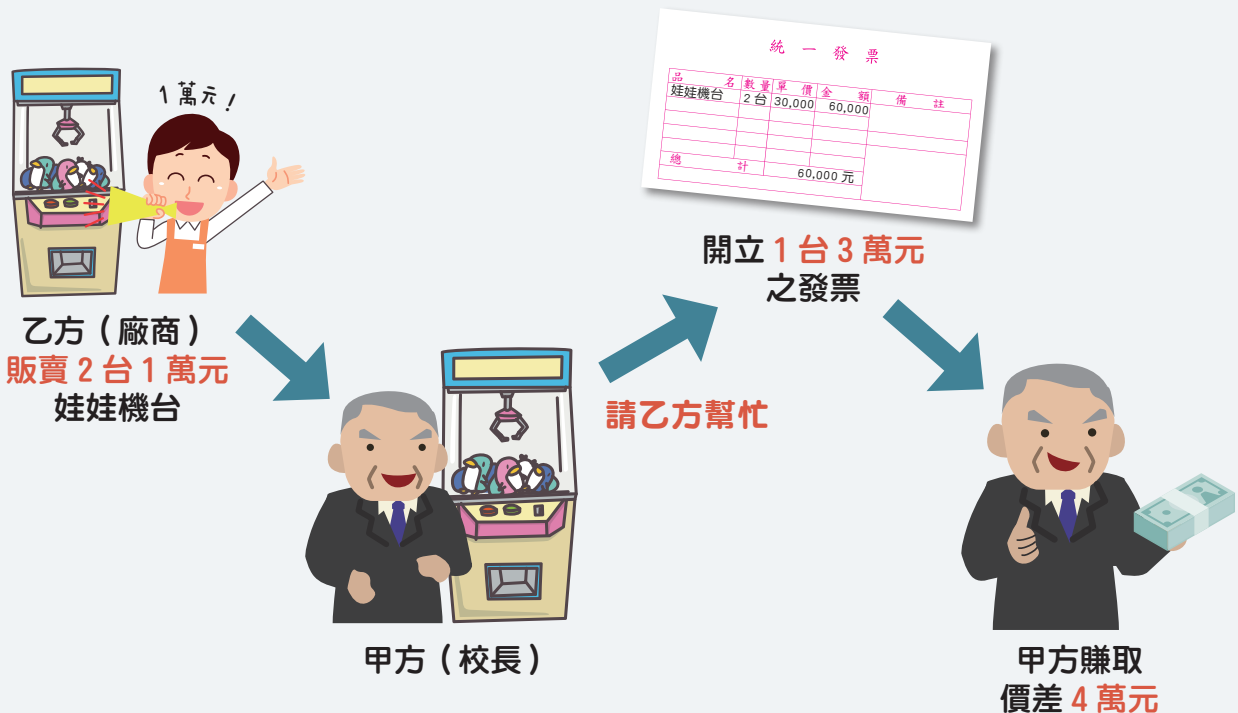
1萬元！

乙方（廠商）
販賣 2 台 1 萬元
娃娃機台

甲方（校長）

請乙方幫忙

統 一 發 票

| 品 名 | 數量 | 單 價 | 金 額 | 備 註 |
|---|---|---|---|---|
| 娃娃機台 | 2 台 | 30,000 | 60,000 | |
| | | | | |
| | | | | |
| | | | | |
| 總 計 | | | 60,000 元 | |

開立 1 台 3 萬元
之發票

甲方賺取
價差 4 萬元